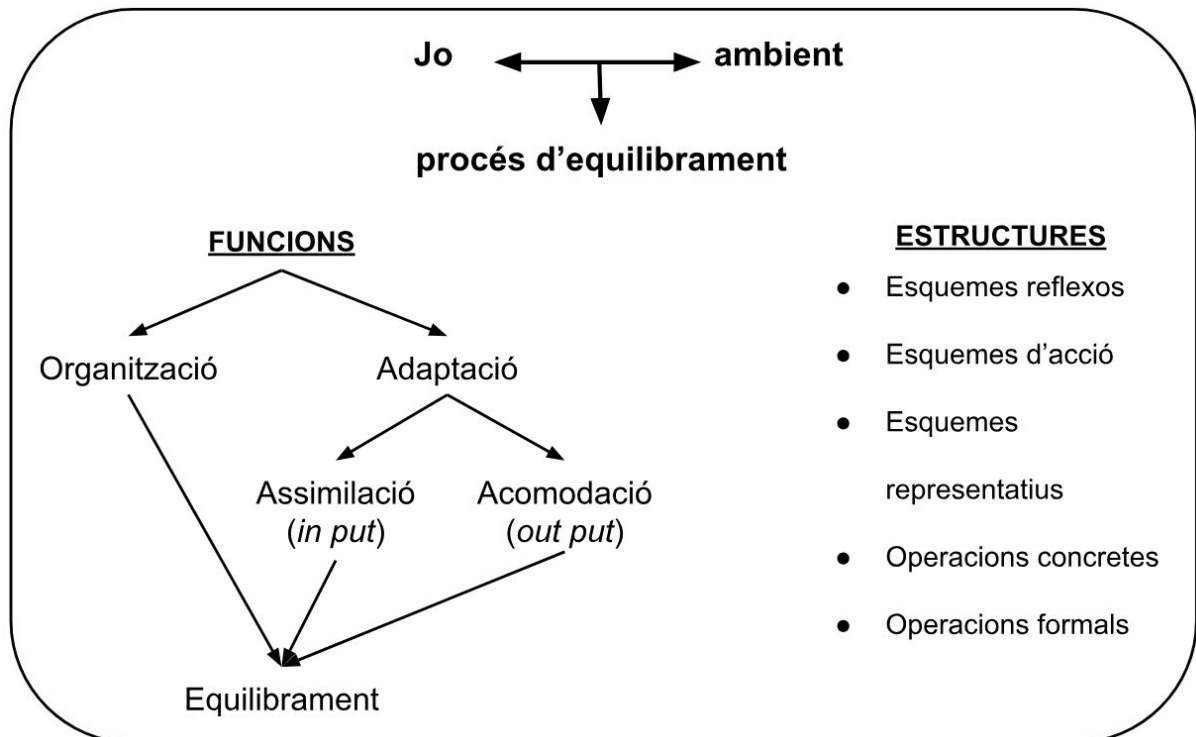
Jo ambient

procés d'equilibrament

FUNCIONS

Organització

Adaptació

Assimilació (in put)

Acomodació (out put)

Equilibrament

ESTRUCTURES

- Esquemes reflexos
- Esquemes d'acció
- Esquemes representatius
- Operacions concretes
- Operacions formals